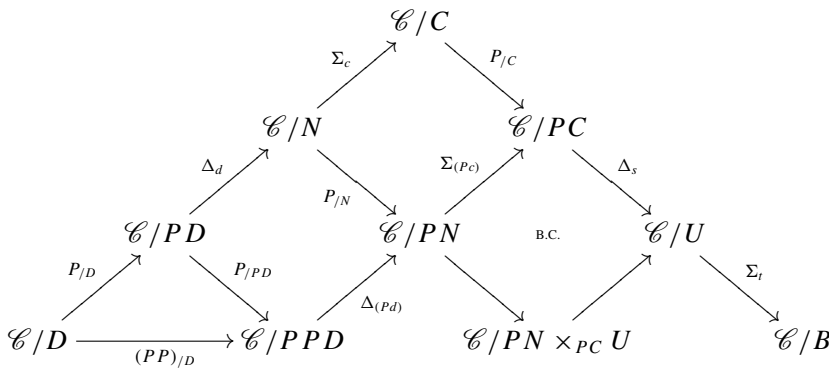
$\mathscr{C}/C$

$\Sigma_c$ $P_{/C}$

$\mathscr{C}/N$ $\mathscr{C}/PC$

$\Delta_d$ $P_{/N}$ $\Sigma_{(Pc)}$ $\Delta_s$

$\mathscr{C}/PD$ $\mathscr{C}/PN$ B.C. $\mathscr{C}/U$

$P_{/D}$ $P_{/PD}$ $\Delta_{(Pd)}$ $\Sigma_t$

$\mathscr{C}/D$ $(PP)_{/D}$ $\mathscr{C}/PPD$ $\mathscr{C}/PN \times_{PC} U$ $\mathscr{C}/B$